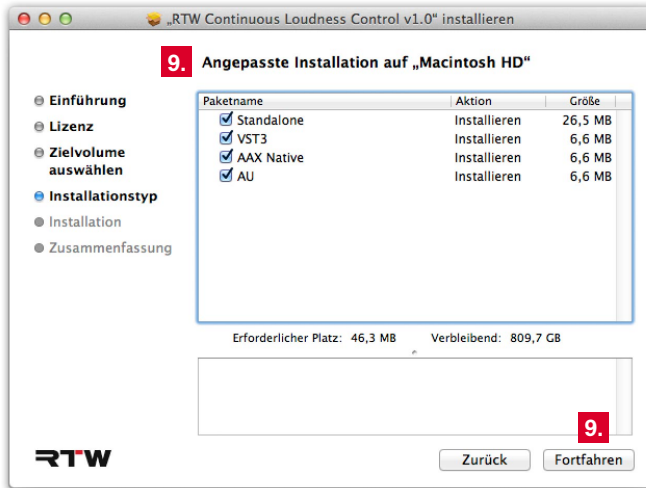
„RTW Continuous Loudness Control v1.0“ installieren

9. Angepasste Installation auf „Macintosh HD“

Einführung
Lizenz
Zielvolume auswählen
Installationstyp
Installation
Zusammenfassung

| Paketname | Aktion | Größe |
|---|---|---|
| Standalone | Installieren | 26,5 MB |
| VST3 | Installieren | 6,6 MB |
| AAX Native | Installieren | 6,6 MB |
| AU | Installieren | 6,6 MB |

Erforderlicher Platz: 46,3 MB Verbleibend: 809,7 GB

9.

RTW

Zurück Fortfahren